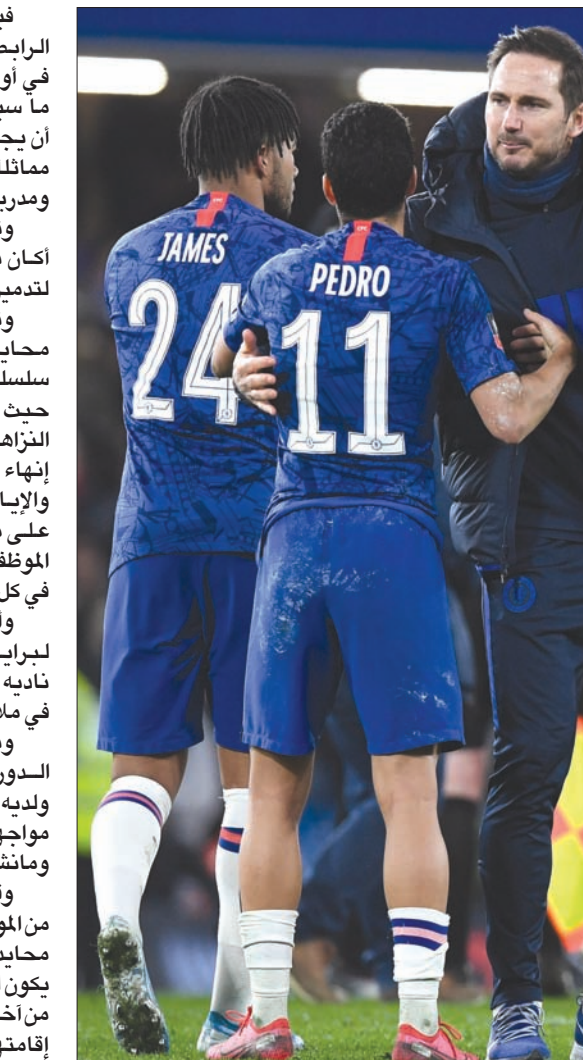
JAMES
24
PEDRO
11

في
الرابع
في أو
ما سب
أن يج
مماثل
ومدرب
و
أكان
لتدمي
و
محاي
سلسل
حيث
النزاه
إنهاء
والإي
على
الموظف
في كل
و
لبراي
ناديه
في ملا
و
الدور
ولديه
مواجه
ومانش
و
من المو
محاي
يكون
من آخ
إقامت